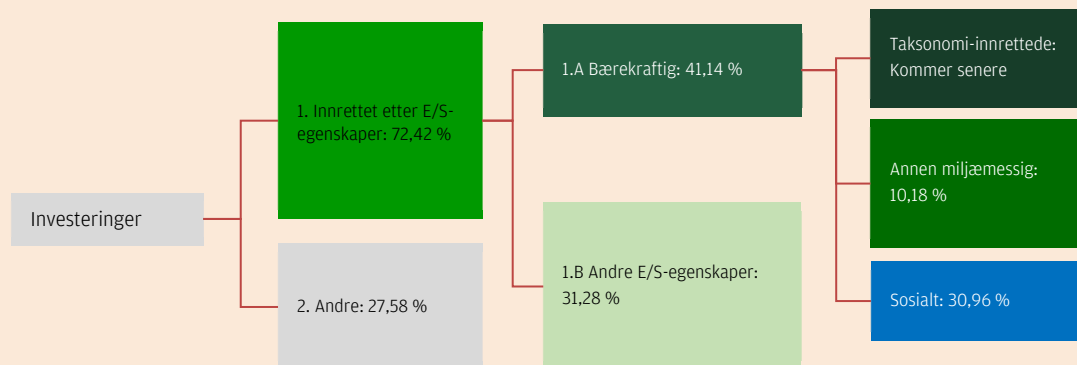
Investeringer

1. Innrettet etter E/S-egenskaper: 72,42 %

2. Andre: 27,58 %

1.A Bærekraftig: 41,14 %

1.B Andre E/S-egenskaper: 31,28 %

Taksonomi-innrettede: Kommer senere

Annen miljæmessig: 10,18 %

Sosialt: 30,96 %